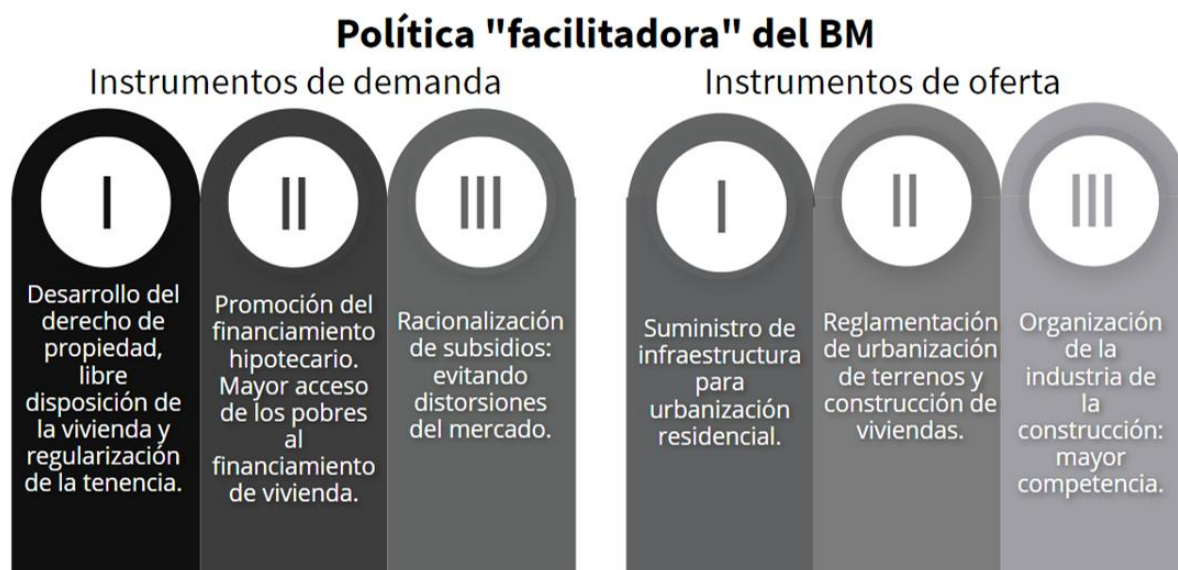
Política "facilitadora" del BM

Instrumentos de demanda

I

Desarrollo del derecho de propiedad, libre disposición de la vivienda y regularización de la tenencia.

II

Promoción del financiamiento hipotecario. Mayor acceso de los pobres al financiamiento de vivienda.

III

Racionalización de subsidios: evitando distorsiones del mercado.

Instrumentos de oferta

I

Suministro de infraestructura para urbanización residencial.

II

Reglamentación de urbanización de terrenos y construcción de viviendas.

III

Organización de la industria de la construcción: mayor competencia.